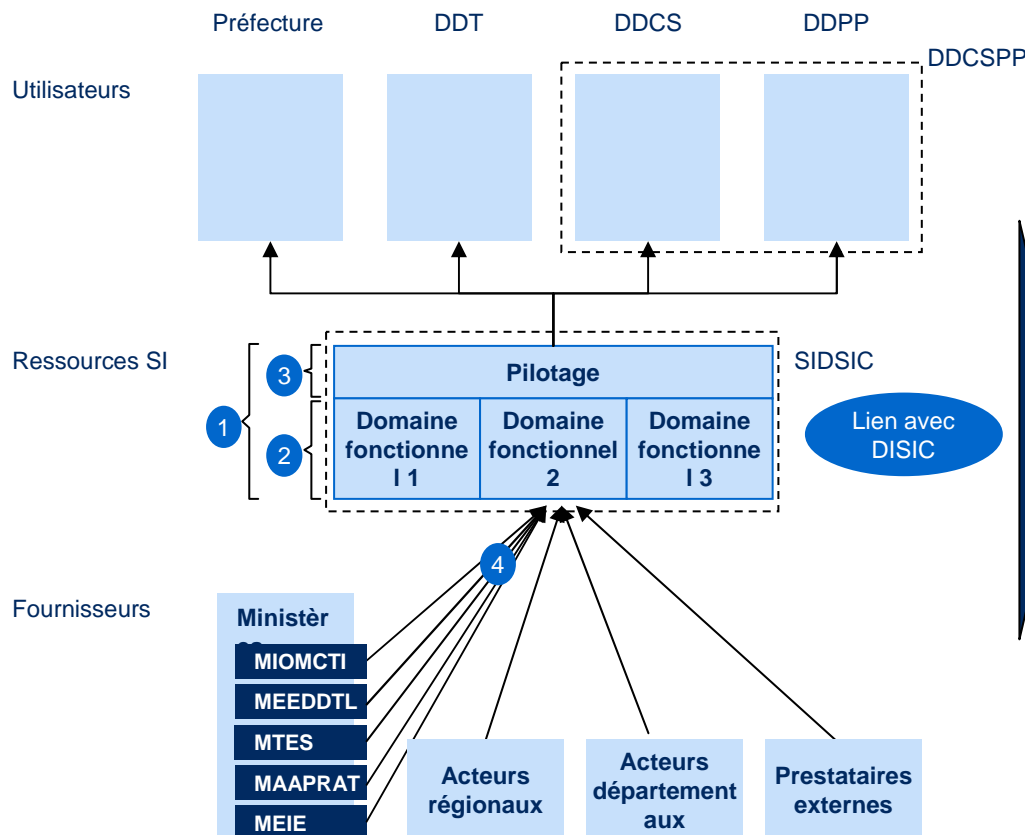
Préfecture DDT DDCS DDPP

DDCSPP

Utilisateurs

Ressources SI

SIDSIC

3

Pilotage

1

2

Domaine fonctionnel 1

Domaine fonctionnel 2

Domaine fonctionnel 3

Lien avec DISIC

4

Fournisseurs

Ministèr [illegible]

MIOMCTI

MEEDDTL

MTES

MAAPRAT

MEIE

Acteurs régionaux

Acteurs départementaux

Prestataires externes